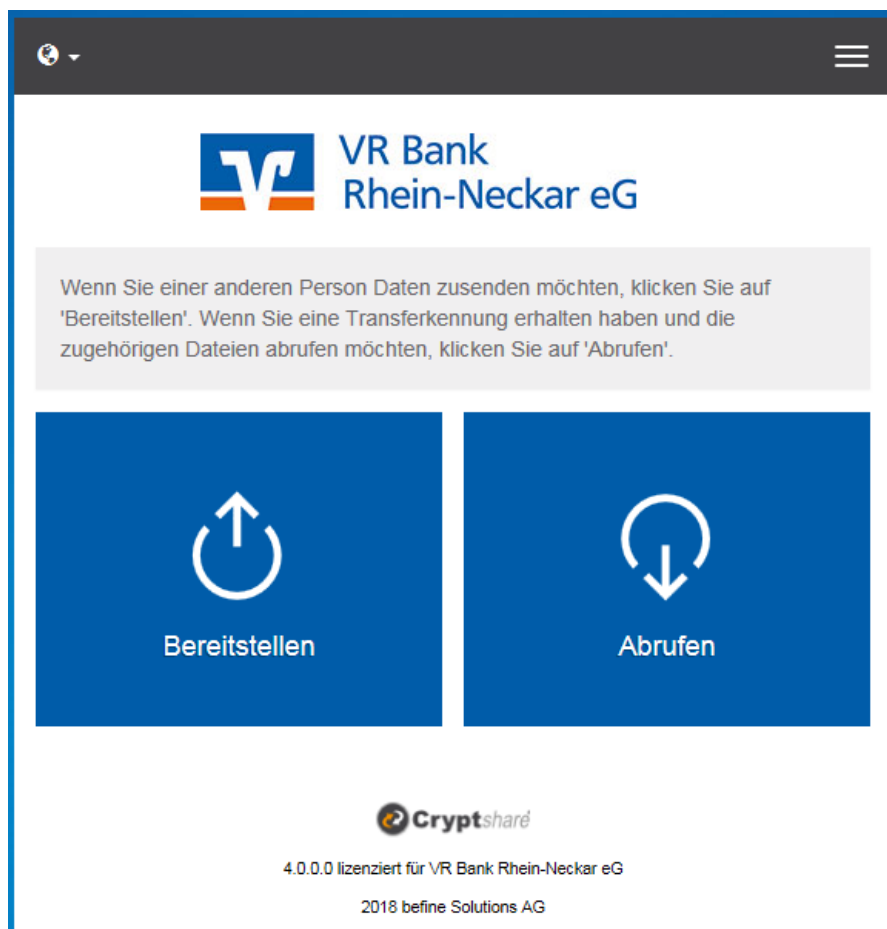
VR Bank
Rhein-Neckar eG

Wenn Sie einer anderen Person Daten zusenden möchten, klicken Sie auf 'Bereitstellen'. Wenn Sie eine Transferkennung erhalten haben und die zugehörigen Dateien abrufen möchten, klicken Sie auf 'Abrufen'.

Bereitstellen

Abrufen

Cryptshare

4.0.0.0 lizenziert für VR Bank Rhein-Neckar eG

2018 befine Solutions AG